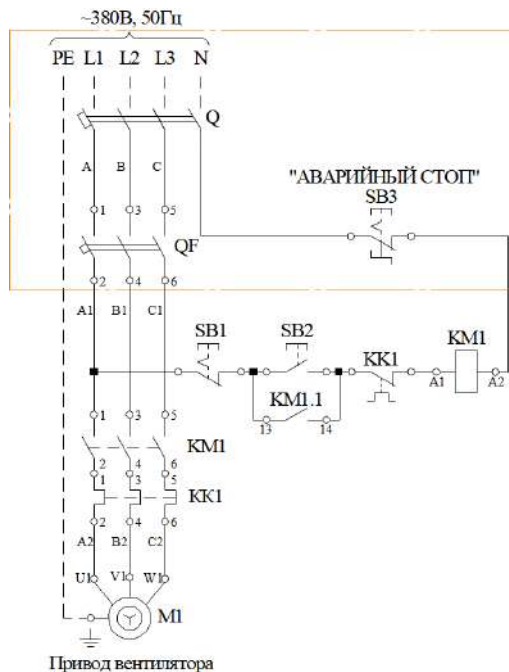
~380В, 50Гц

PE L1 L2 L3 N

Q

A B C

1 3 5

"АВАРИЙНЫЙ СТОП"
SB3

QF

2 4 6

A1 B1 C1

SB1 SB2 KK1 KM1

A1 A2

KM1.1

13 14

1 3 5

KM1

2 4 6
1 3 5

KK1

2 4 6

A2 B2 C2

U1 V1 W1

M1

Привод вентилятора